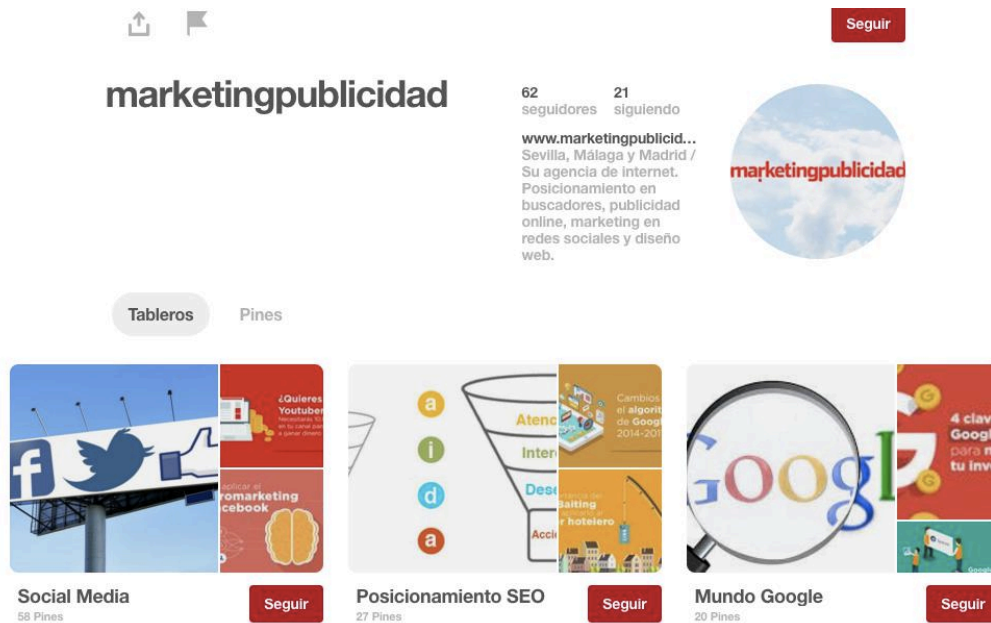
Seguir

marketingpublicidad

62 seguidores 21 siguiendo

www.marketingpublicid...
Sevilla, Málaga y Madrid / Su agencia de internet. Posicionamiento en buscadores, publicidad online, marketing en redes sociales y diseño web.

marketingpublicidad

Tableros Pines

¿Quieres Youtuber

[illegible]romarketing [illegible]cebook

a i d a

Atenc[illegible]
Inter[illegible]
Dese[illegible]
Acci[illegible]

Cambios el algorit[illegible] de Googl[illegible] 2014-201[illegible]

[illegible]Baiting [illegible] hotelero

Googl

4 clav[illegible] Googl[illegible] para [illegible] tu inv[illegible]

Social Media
58 Pines
Seguir

Posicionamiento SEO
27 Pines
Seguir

Mundo Google
20 Pines
Seguir